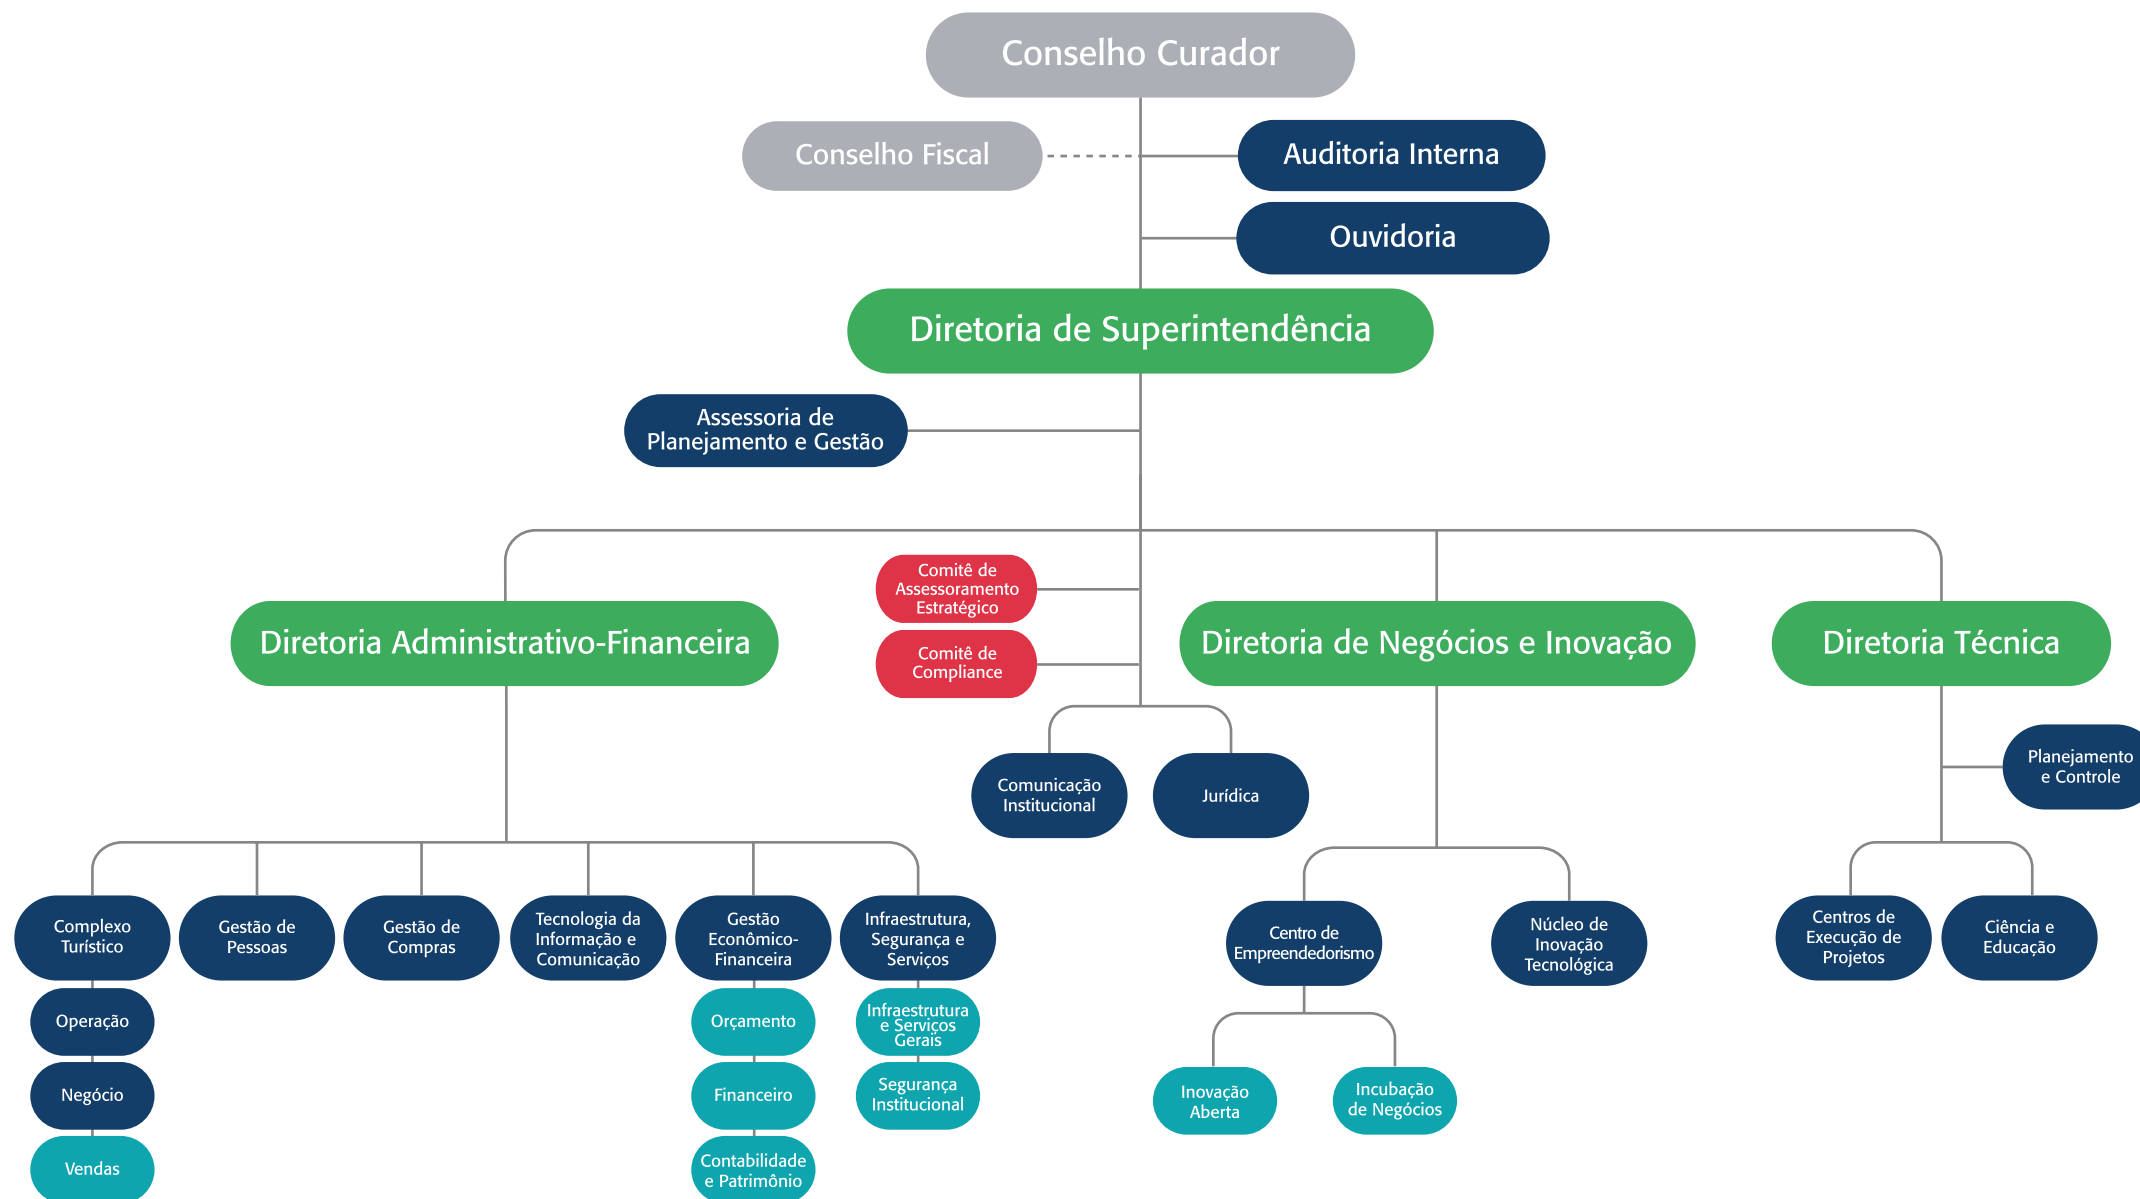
Conselho Curador

Conselho Fiscal

Auditoria Interna

Ouvidoria

Diretoria de Superintendência

Assessoria de Planejamento e Gestão

Comitê de Assessoramento Estratégico

Comitê de Compliance

Diretoria Administrativo-Financeira

Diretoria de Negócios e Inovação

Diretoria Técnica

Comunicação Institucional

Jurídica

Planejamento e Controle

Complexo Turístico

Operação

Negócio

Vendas

Gestão de Pessoas

Gestão de Compras

Tecnologia da Informação e Comunicação

Gestão Econômico-Financeira

Orçamento

Financeiro

Contabilidade e Patrimônio

Infraestrutura, Segurança e Serviços

Infraestrutura e Serviços Gerais

Segurança Institucional

Centro de Empreendedorismo

Inovação Aberta

Incubação de Negócios

Núcleo de Inovação Tecnológica

Centros de Execução de Projetos

Ciência e Educação